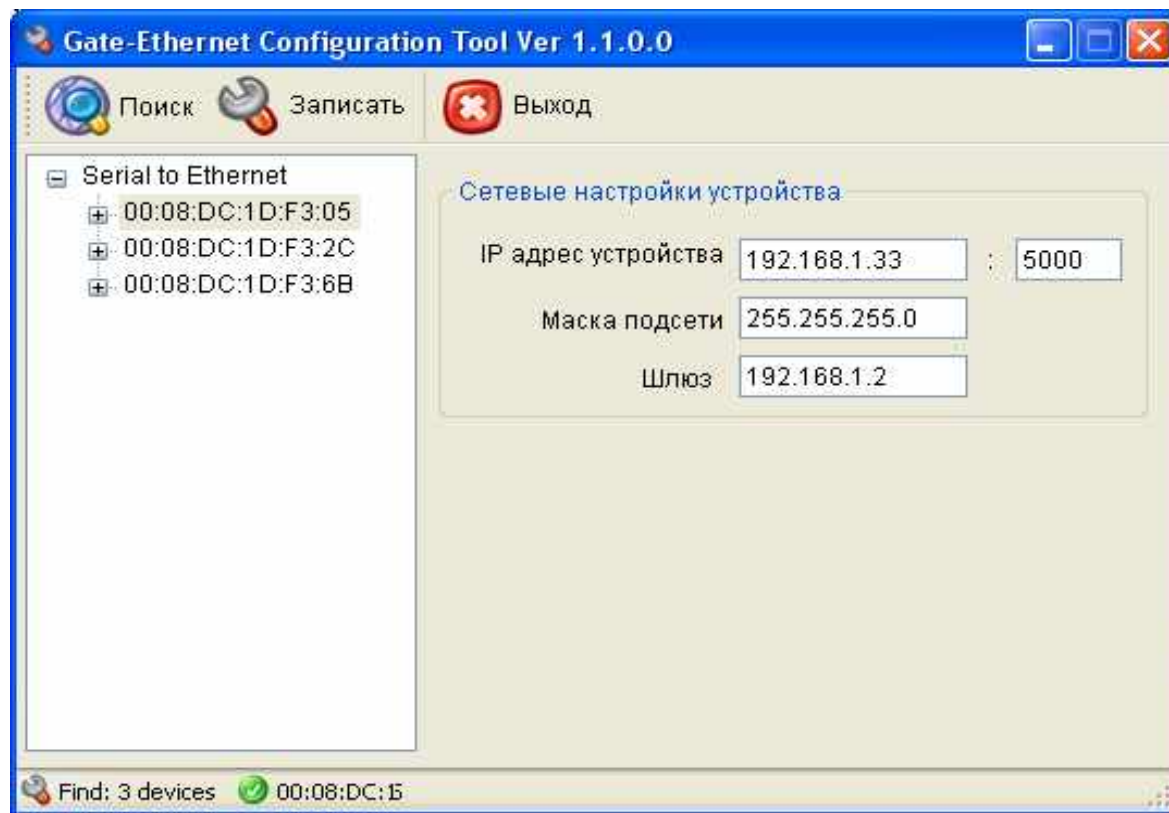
Gate-Ethernet Configuration Tool Ver 1.1.0.0

Поиск Записать Выход

Serial to Ethernet
00:08:DC:1D:F3:05
00:08:DC:1D:F3:2C
00:08:DC:1D:F3:6B

Сетевые настройки устройства

IP адрес устройства 192.168.1.33 : 5000

Маска подсети 255.255.255.0

Шлюз 192.168.1.2

Find: 3 devices 00:08:DC:1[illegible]